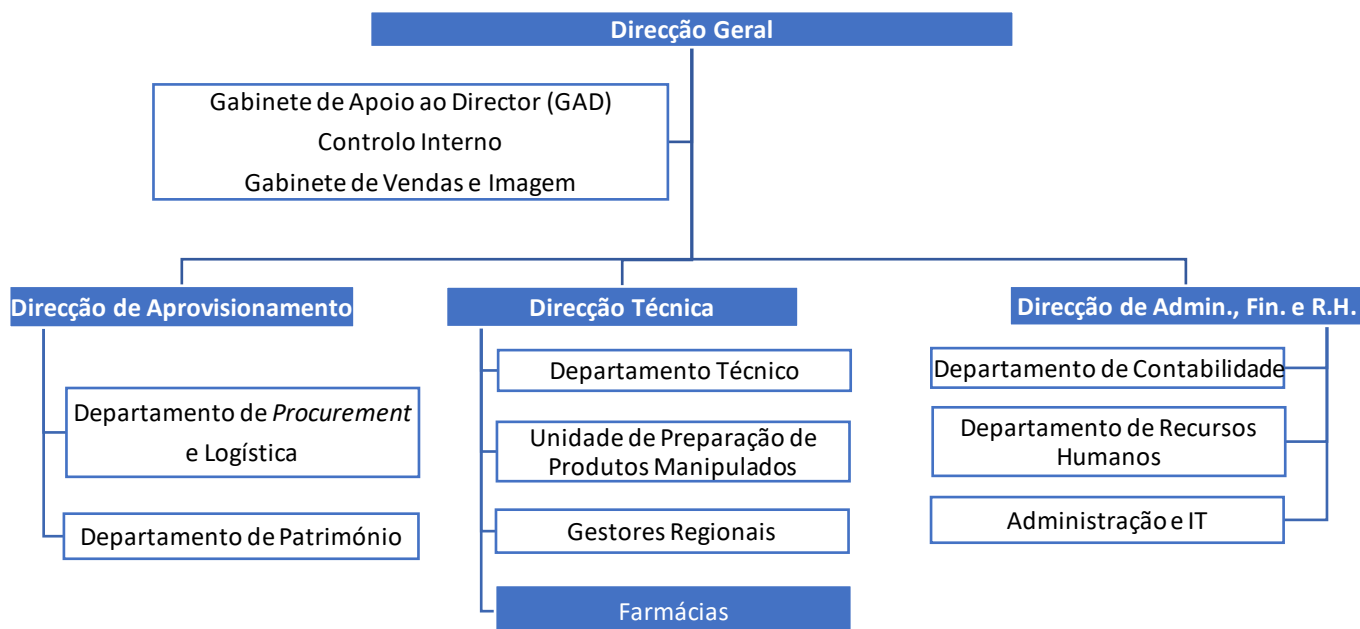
Direcção Geral

Gabinete de Apoio ao Director (GAD)
Controlo Interno
Gabinete de Vendas e Imagem

Direcção de Aprovisionamento

Departamento de *Procurement* e Logística

Departamento de Património

Direcção Técnica

Departamento Técnico

Unidade de Preparação de Produtos Manipulados

Gestores Regionais

Farmácias

Direcção de Admin., Fin. e R.H.

Departamento de Contabilidade

Departamento de Recursos Humanos

Administração e IT